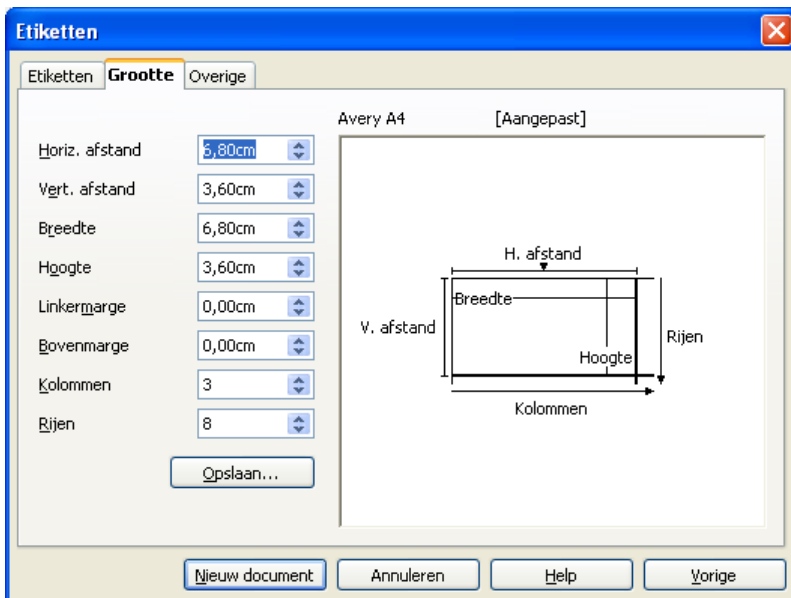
Etiketten

Etiketten | Grootte | Overige

Avery A4 [Aangepast]

Horiz. afstand 6,80cm
Vert. afstand 3,60cm
Breedte 6,80cm
Hoogte 3,60cm
Linkermarge 0,00cm
Bovenmarge 0,00cm
Kolommen 3
Rijen 8

Opslaan...

H. afstand
Breedte
V. afstand
Rijen
Hoogte
Kolommen

Nieuw document | Annuleren | Help | Vorige